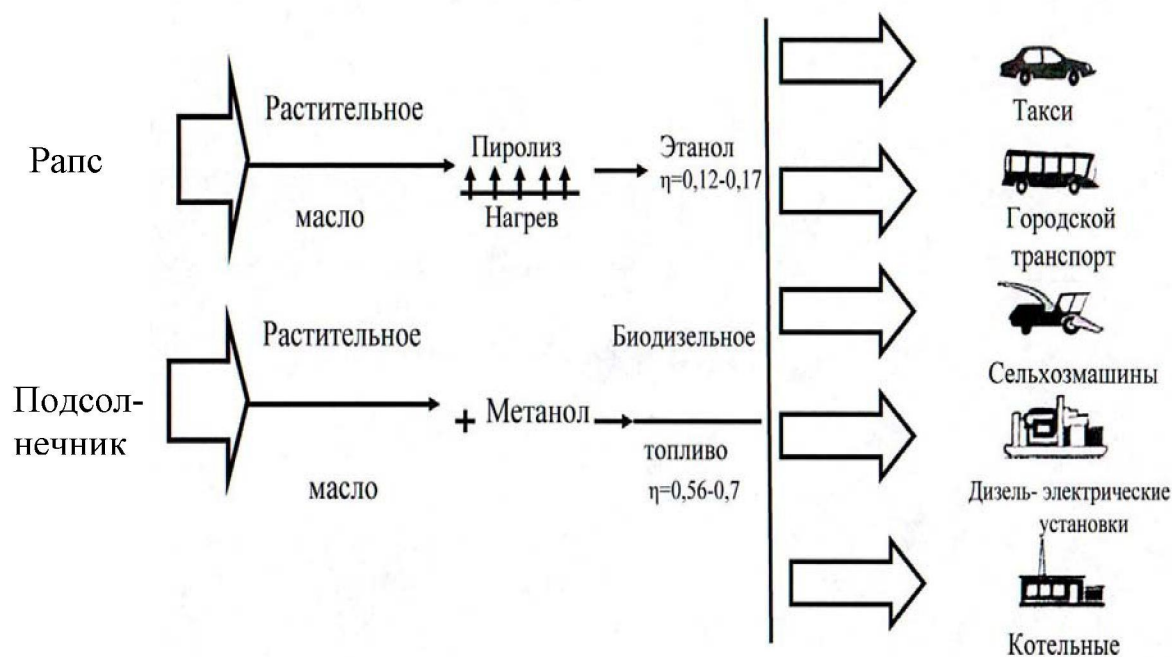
Рапс

Растительное

масло

Пиролиз

Нагрев

Этанол
$\eta$=0,12-0,17

Подсолнечник

Растительное

масло

+ Метанол

Биодизельное

топливо
$\eta$=0,56-0,7

Такси

Городской транспорт

Сельхозмашины

Дизель- электрические установки

Котельные